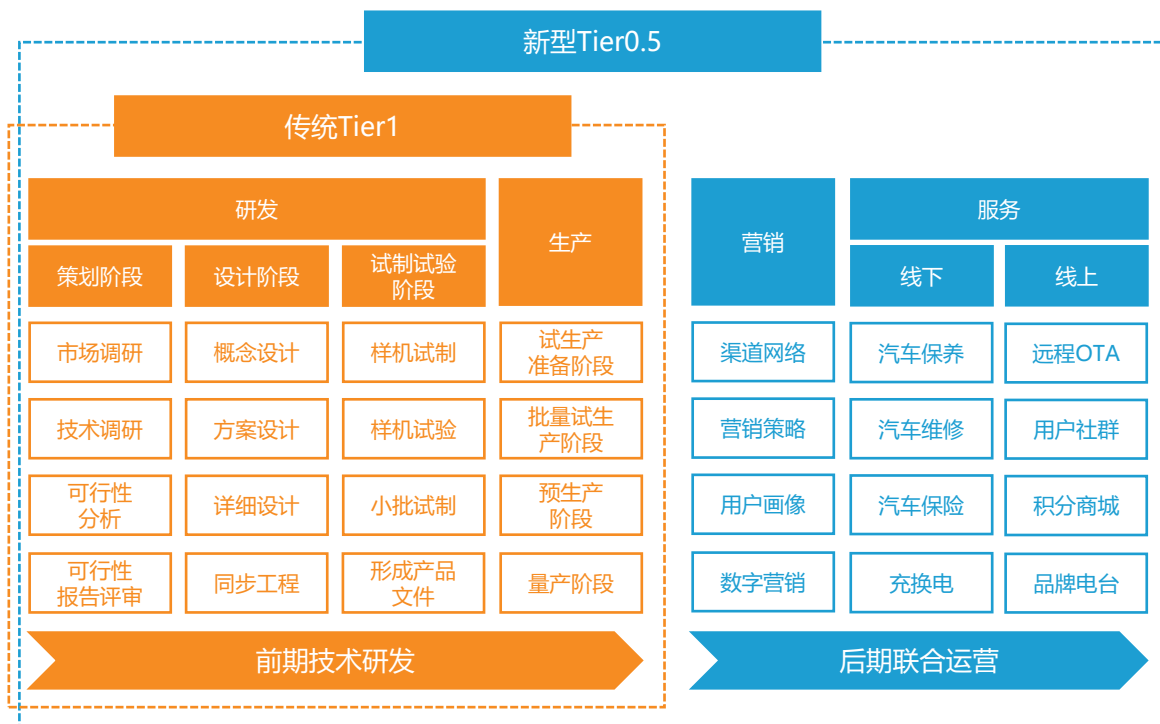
新型Tier0.5

传统Tier1

| 研发 | | | 生产 |
|---|---|---|---|
| 策划阶段 | 设计阶段 | 试制试验阶段 | |
| 市场调研 | 概念设计 | 样机试制 | 试生产准备阶段 |
| 技术调研 | 方案设计 | 样机试验 | 批量试生产阶段 |
| 可行性分析 | 详细设计 | 小批试制 | 预生产阶段 |
| 可行性报告评审 | 同步工程 | 形成产品文件 | 量产阶段 |

前期技术研发

| 营销 | 服务 | |
|---|---|---|
| | 线下 | 线上 |
| 渠道网络 | 汽车保养 | 远程OTA |
| 营销策略 | 汽车维修 | 用户社群 |
| 用户画像 | 汽车保险 | 积分商城 |
| 数字营销 | 充换电 | 品牌电台 |

后期联合运营